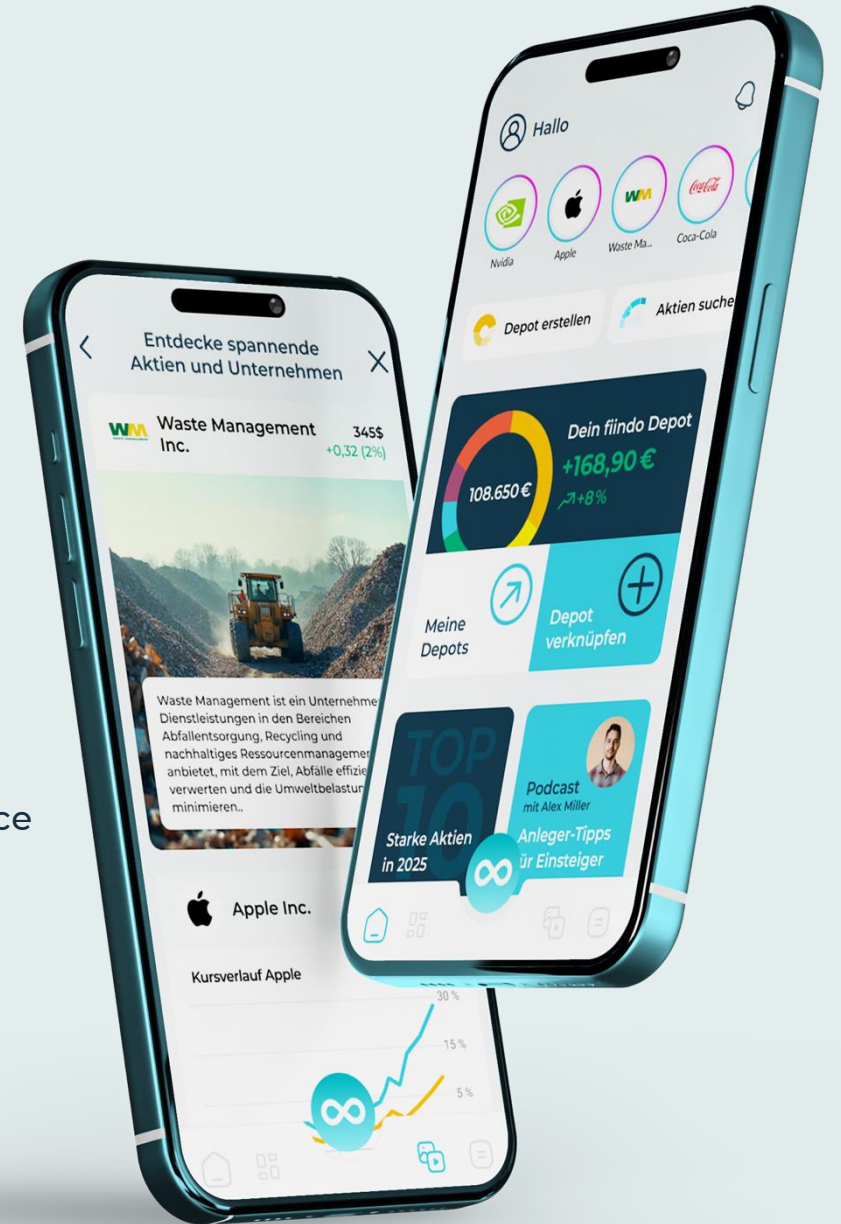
ce

Entdecke spannende Aktien und Unternehmen

WM Waste Management Inc. 345$ +0,32 (2%)

Waste Management ist ein Unternehme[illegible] Dienstleistungen in den Bereichen Abfallentsorgung, Recycling und nachhaltiges Ressourcenmanageme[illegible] anbietet, mit dem Ziel, Abfälle effizie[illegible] verwerten und die Umweltbelastur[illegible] minimieren..

Apple Inc.

Kursverlauf Apple

30 %
15 %
5 %

Hallo

Nvidia
Apple
WM Waste Ma...
Coca-Cola Coca-Cola

Depot erstellen
Aktien suche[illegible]

Dein fiindo Depot
108.650 €
+168,90 €
+8%

Meine Depots
Depot verknüpfen

TOP 10
Starke Aktien in 2025

Podcast mit Alex Miller
Anleger-Tipps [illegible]ür Einsteiger